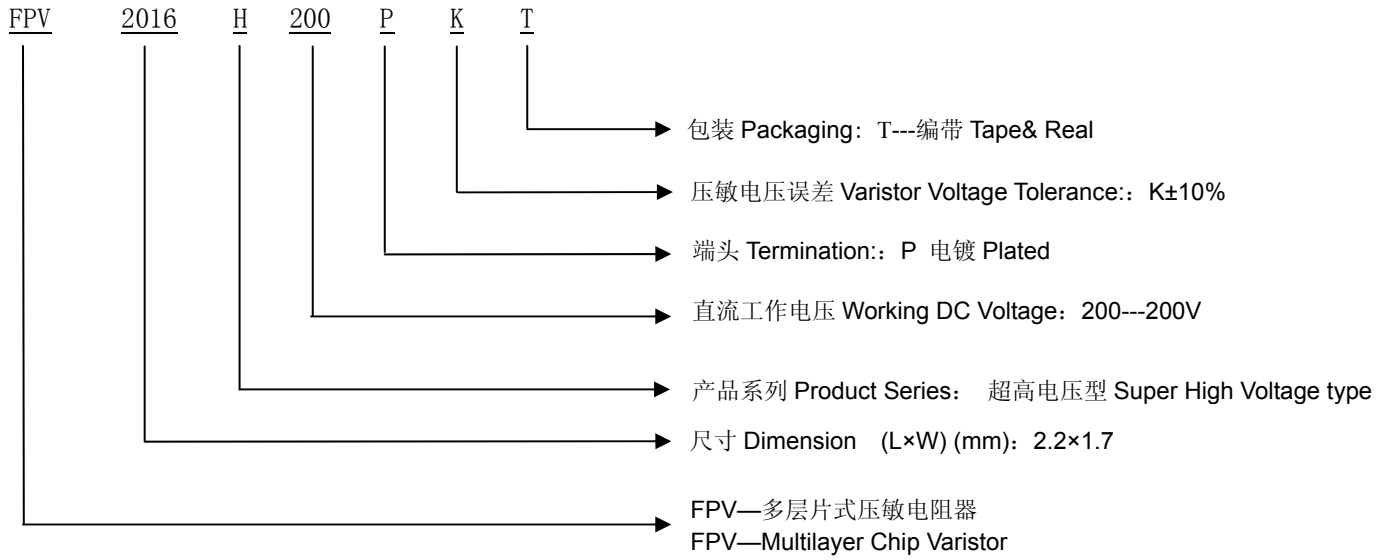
FPV 2016 H 200 P K T

包装 Packaging：T---编带 Tape& Real

压敏电压误差 Varistor Voltage Tolerance:：K±10%

端头 Termination:：P 电镀 Plated

直流工作电压 Working DC Voltage：200---200V

产品系列 Product Series： 超高电压型 Super High Voltage type

尺寸 Dimension (L×W) (mm)：2.2×1.7

FPV—多层片式压敏电阻器
FPV—Multilayer Chip Varistor